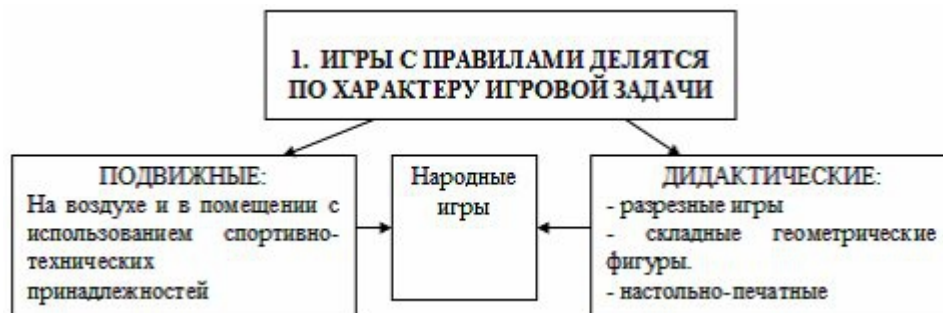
1. ИГРЫ С ПРАВИЛАМИ ДЕЛЯТСЯ ПО ХАРАКТЕРУ ИГРОВОЙ ЗАДАЧИ

ПОДВИЖНЫЕ:
На воздухе и в помещении с использованием спортивно-технических принадлежностей

Народные игры

ДИДАКТИЧЕСКИЕ:
- разрезные игры
- складные геометрические фигуры.
- настольно-печатные